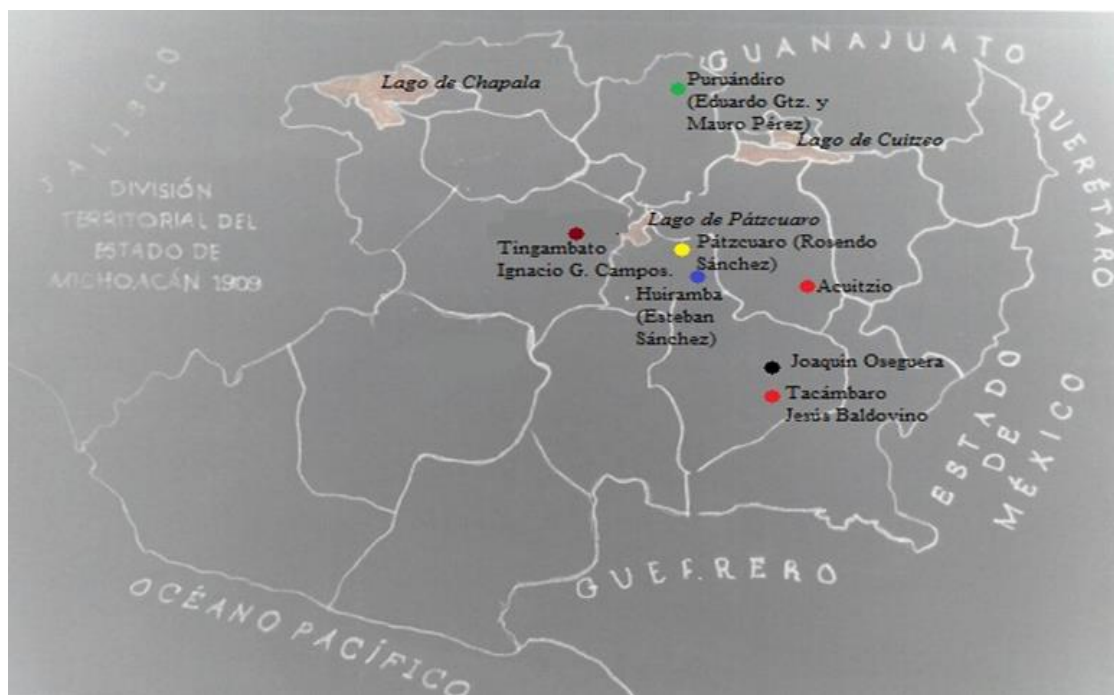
GUANAJUATO

QUERÉTARO

JALISCO

Lago de Chapala

Puruándiro (Eduardo Gtz. y Mauro Pérez)

Lago de Cuitzeo

DIVISIÓN TERRITORIAL DEL ESTADO DE MICHOACÁN 1909

Lago de Pátzcuaro

Tingambato Ignacio G. Campos.

Pátzcuaro (Rosendo Sánchez)

Huiramba (Esteban Sánchez)

Acuitzio

Joaquín Oseguera

Tacámbaro Jesús Baldovino

ESTADO DE MÉXICO

GUERRERO

OCÉANO PACÍFICO